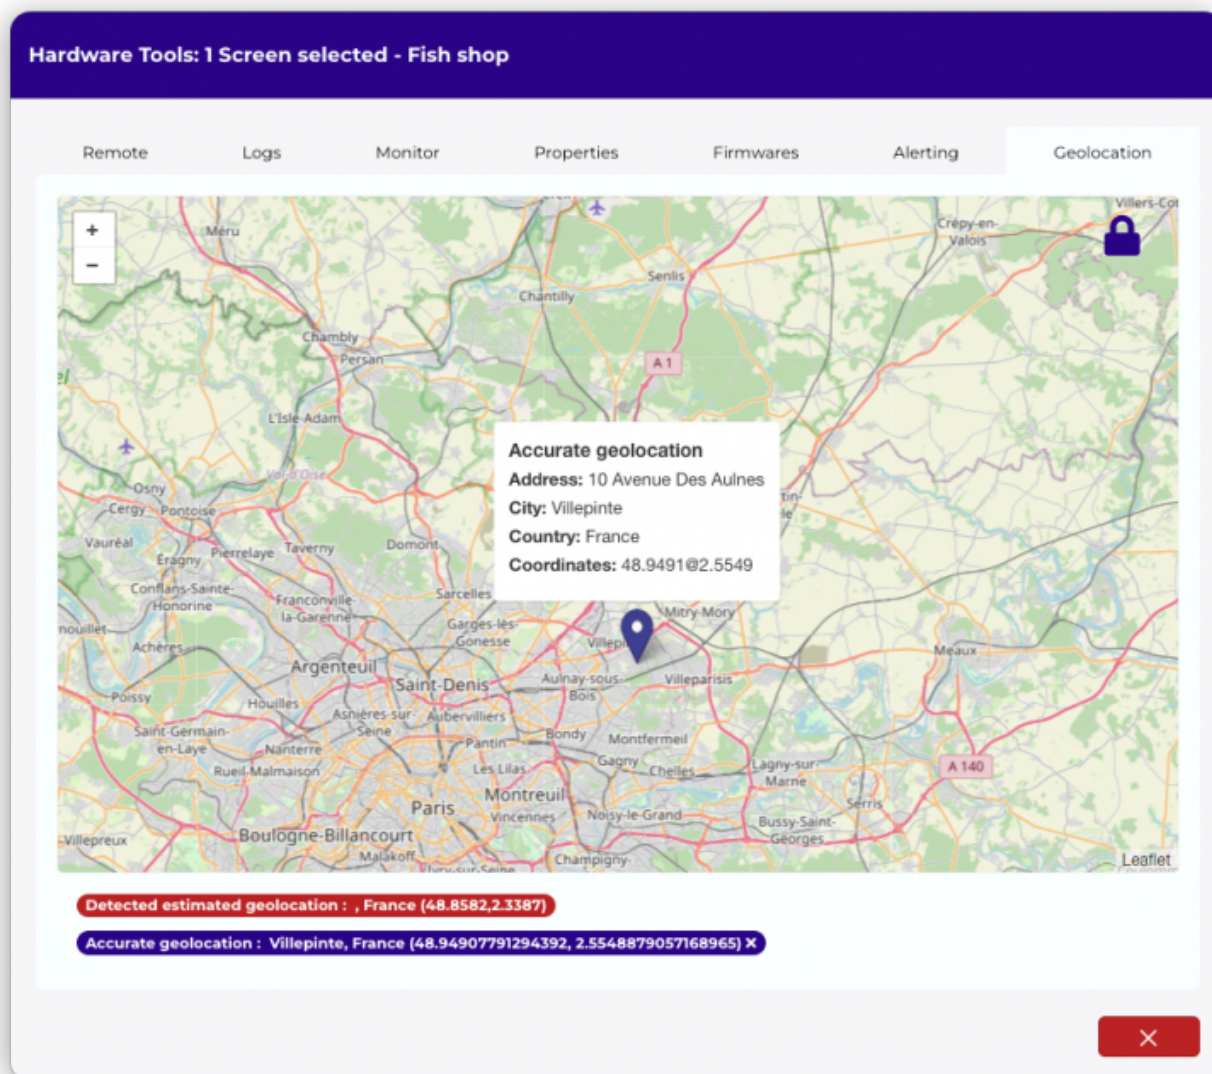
Hardware Tools: 1 Screen selected - Fish shop

Remote Logs Monitor Properties Firmwares Alerting Geolocation

+
−

Villers-Cot
Méru
Senlis
Crépy-en-Valois
Chantilly
Chambly
Persan
A 1
L'Isle-Adam
Osny
Cergy
Pontoise
Vauréal
Éragny
Pierrelaye
Taverny
Domont
Conflans-Sainte-Honorine
Franconville-la-Garenne
Sarcelles
Garges-lès-Gonesse
Achères
Argenteuil
Saint-Denis
Aulnay-sous-Bois
Villeparisis
Mitry-Mory
Meaux
Poissy
Houilles
Asnières-sur-Seine
Aubervilliers
Saint-Germain-en-Laye
Nanterre
Pantin
Bondy
Montfermeil
Rueil-Malmaison
Les Lilas
Gagny
Chelles
Lagny-sur-Marne
A 140
Paris
Montreuil
Vincennes
Noisy-le-Grand
Serris
Villepreux
Boulogne-Billancourt
Malakoff
Bussy-Saint-Georges
Champigny
Leaflet

Accurate geolocation
Address: 10 Avenue Des Aulnes
City: Villepinte
Country: France
Coordinates: 48.9491@2.5549

Detected estimated geolocation : , France (48.8582,2.3387)

Accurate geolocation : Villepinte, France (48.94907791294392, 2.5548879057168965) ✕

✕